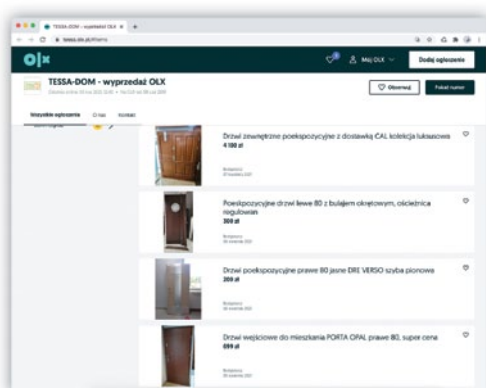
TESSA-DOM - wyprzedaż OLX ×

tessa.olx.pl/home

OLX

Mój OLX

Dodaj ogłoszenie

TESSA-DOM - wyprzedaż OLX

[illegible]

Obserwuj

Pokaż numer

Wszystkie ogłoszenia

O nas

Kontakt

Drzwi zewnętrzne poekspozycyjne z dostawką CAL kolekcja luksusowa
4 100 zł

Bydgoszcz
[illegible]

Poekspozycyjne drzwi lewe 80 z bulajem okrętowym, ościeżnica regulowan
300 zł

Bydgoszcz
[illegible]

Drzwi poekspozycyjne prawe 80 jasne DRE VERSO szyba pionowa
300 zł

Bydgoszcz
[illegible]

Drzwi wejściowe do mieszkania PORTA OPAL prawe 80, super cena
699 zł